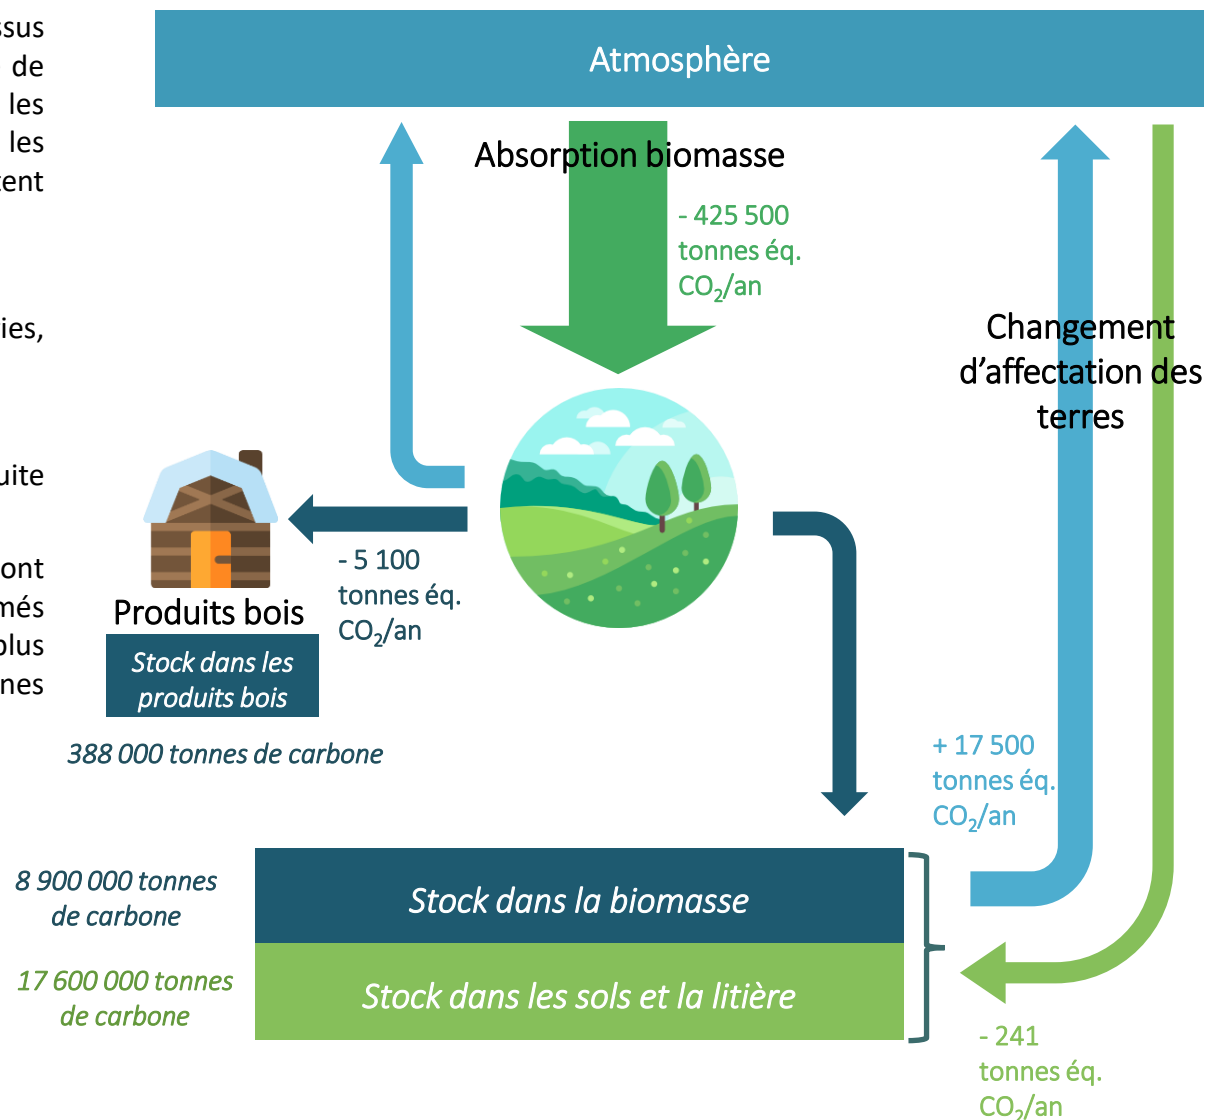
ssus
de
les
les
tent

ies,

uite

ont
més
plus
nes

Atmosphère

Absorption biomasse

- 425 500 tonnes éq. $CO_2$/an

Changement d'affectation des terres

Produits bois

Stock dans les produits bois

388 000 tonnes de carbone

- 5 100 tonnes éq. $CO_2$/an

+ 17 500 tonnes éq. $CO_2$/an

8 900 000 tonnes de carbone

Stock dans la biomasse

17 600 000 tonnes de carbone

Stock dans les sols et la litière

- 241 tonnes éq. $CO_2$/an